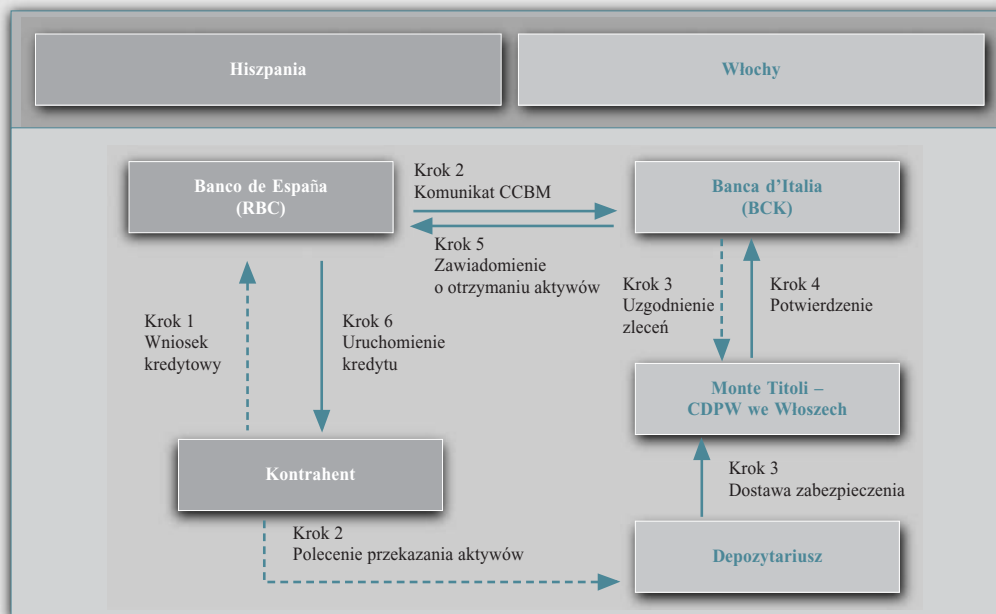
Hiszpania

Włochy

Banco de España (RBC)

Krok 2
Komunikat CCBM

Banca d'Italia (BCK)

Krok 5
Zawiadomienie o otrzymaniu aktywów

Krok 1
Wniosek kredytowy

Krok 6
Uruchomienie kredytu

Krok 3
Uzgodnienie zleceń

Krok 4
Potwierdzenie

Monte Titoli – CDPW we Włoszech

Kontrahent

Krok 3
Dostawa zabezpieczenia

Krok 2
Polecenie przekazania aktywów

Depozytariusz